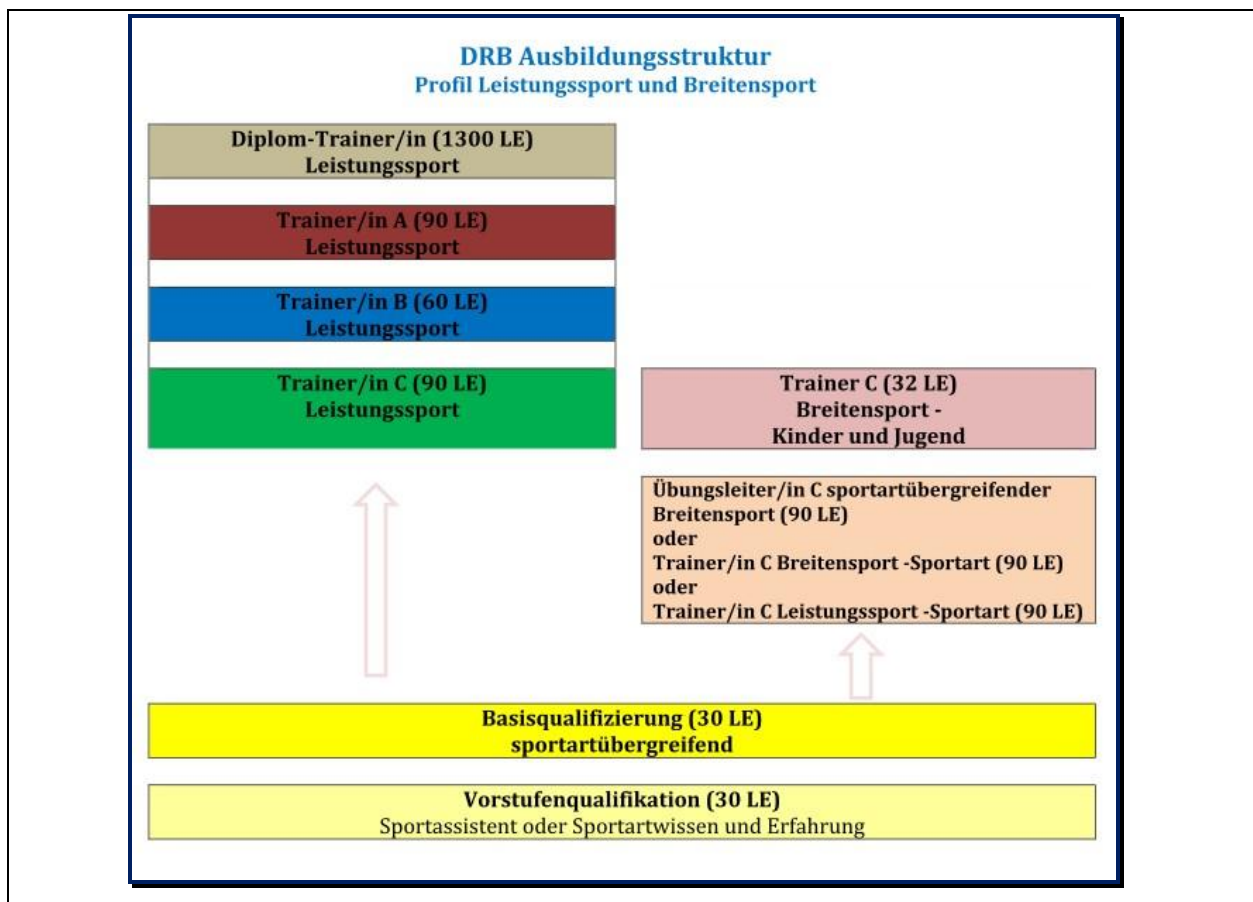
DRB Ausbildungsstruktur
Profil Leistungssport und Breitensport

Diplom-Trainer/in (1300 LE)
Leistungssport

Trainer/in A (90 LE)
Leistungssport

Trainer/in B (60 LE)
Leistungssport

Trainer/in C (90 LE)
Leistungssport

Trainer C (32 LE)
Breitensport -
Kinder und Jugend

Übungsleiter/in C sportartübergreifender Breitensport (90 LE)
oder
Trainer/in C Breitensport -Sportart (90 LE)
oder
Trainer/in C Leistungssport -Sportart (90 LE)

Basisqualifizierung (30 LE)
sportartübergreifend

Vorstufenqualifikation (30 LE)
Sportassistent oder Sportartwissen und Erfahrung